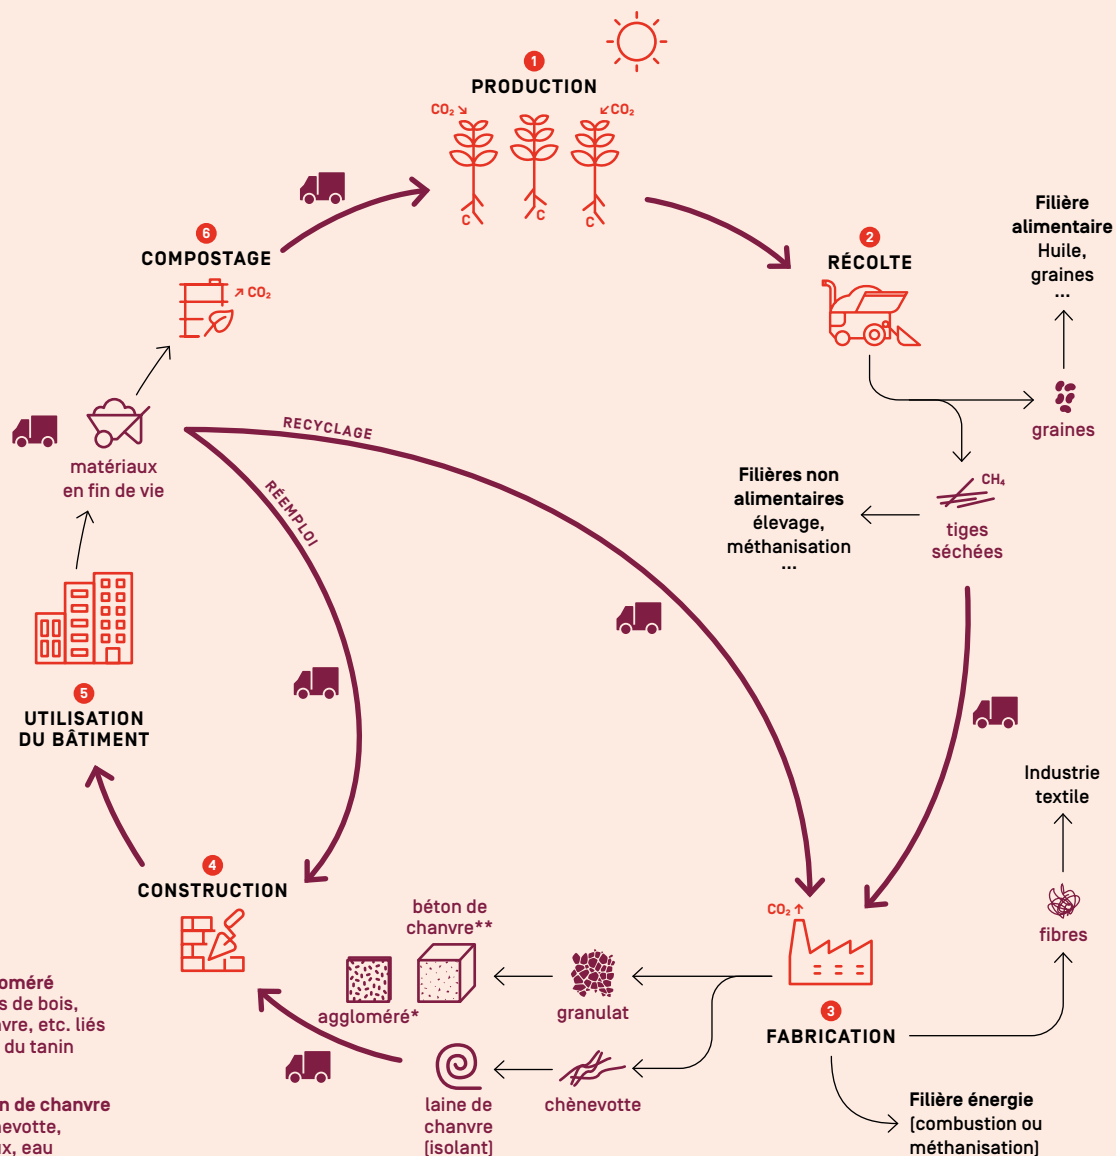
1
PRODUCTION
$CO_2$ ↘ ↙$CO_2$
C C C

2
RÉCOLTE

Filière alimentaire
Huile, graines
...

graines

Filières non alimentaires
élevage, méthanisation
...

$CH_4$
tiges séchées

6
COMPOSTAGE
↗ $CO_2$

matériaux en fin de vie

RECYCLAGE
RÉEMPLOI

5
UTILISATION DU BÂTIMENT

4
CONSTRUCTION

Industrie textile

fibres

$CO_2$ ↑
3
FABRICATION

béton de chanvre**

aggloméré*

granulat

chènevotte

laine de chanvre (isolant)

Filière énergie
(combustion ou méthanisation)

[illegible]oméré
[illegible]s de bois, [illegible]vre, etc. liés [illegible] du tanin

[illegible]n de chanvre
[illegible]evotte,
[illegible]x, eau